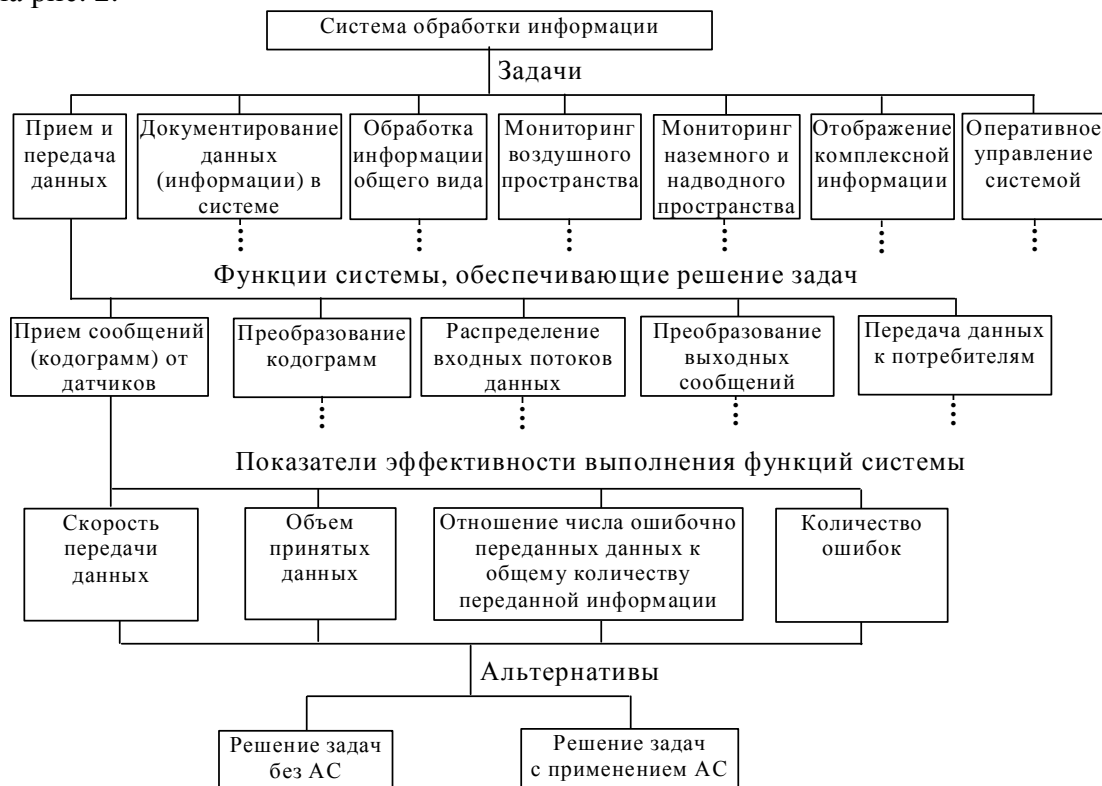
на рис. 2.

Система обработки информации

Задачи

Прием и передача данных

Документирование данных (информации) в системе

Обработка информации общего вида

Мониторинг воздушного пространства

Мониторинг наземного и надводного пространства

Отображение комплексной информации

Оперативное управление системой

Функции системы, обеспечивающие решение задач

Прием сообщений (кодограмм) от датчиков

Преобразование кодограмм

Распределение входных потоков данных

Преобразование выходных сообщений

Передача данных к потребителям

Показатели эффективности выполнения функций системы

Скорость передачи данных

Объем принятых данных

Отношение числа ошибочно переданных данных к общему количеству переданной информации

Количество ошибок

Альтернативы

Решение задач без АС

Решение задач с применением АС